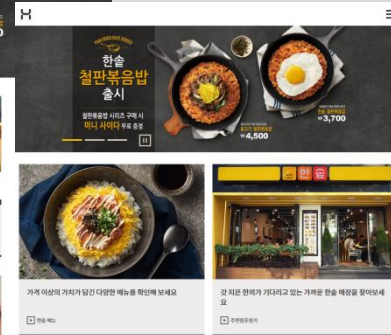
한솥
철판볶음밥
출시

철판볶음밥 시리즈 구매 시
미니 사이다 무료 증정

₩4,500

₩3,700

가격 이상의 가치가 담긴 다양한 메뉴를 확인해 보세요

한솥 메뉴

갓 지은 한끼가 기다리고 있는 가까운 한솥 매장을 찾아보세요

주변점포찾기

한솥